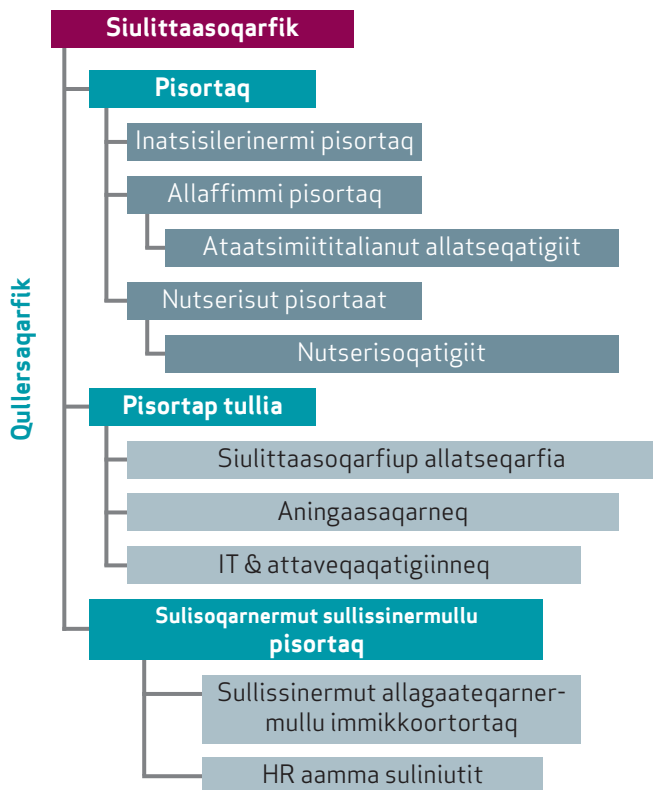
Siulittaasoqarfik

Qullersaqarfik

Pisortaq

Inatsisilerinermi pisortaq

Allaffimmi pisortaq

Ataatsimiititalianut allatseqatigiit

Nutserisut pisortaat

Nutserisoqatigiit

Pisortap tullia

Siulittaasoqarfiup allatseqarfia

Aningaasaqarneq

IT & attaveqaqatigiinneq

Sulisoqarnermut sullissinermullu pisortaq

Sullissinermut allagaateqarnermullu immikkoortortaq

HR aamma suliniutit